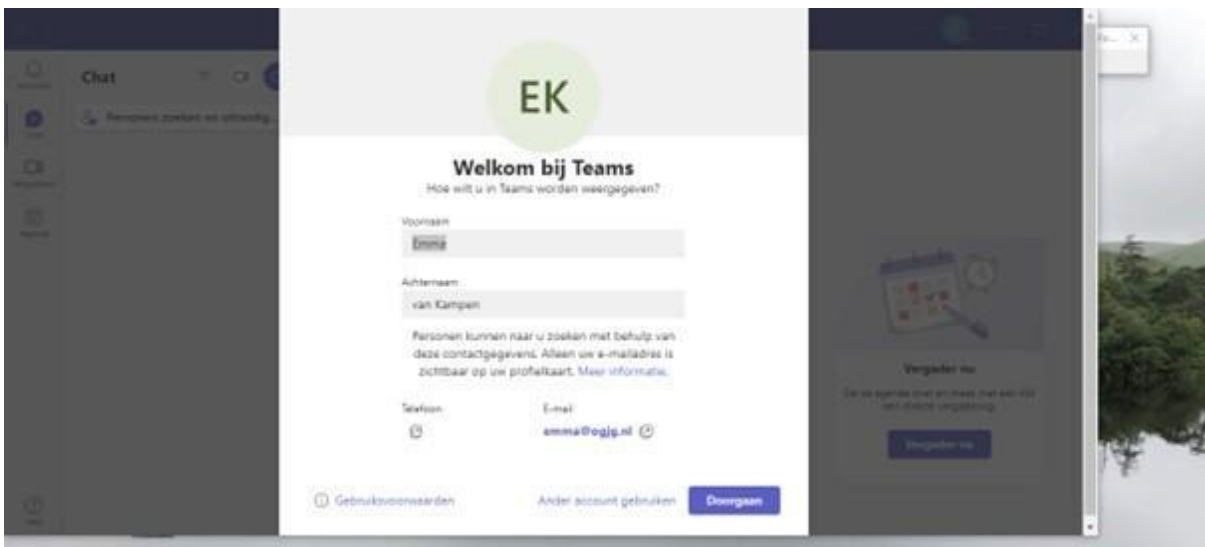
Chat

Personen zoeken en uitnodig...

EK

Welkom bij Teams

Hoe wilt u in Teams worden weergegeven?

Voornaam

Emma

Achternaam

van Kampen

Personen kunnen naar u zoeken met behulp van deze contactgegevens. Alleen uw e-mailadres is zichtbaar op uw profielkaart. Meer informatie.

Telefoon

E-mail

emma@ogjg.nl

Gebruiksvoorwaarden

Ander account gebruiken

Doorgaan

Vergader nu

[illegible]

Vergader nu